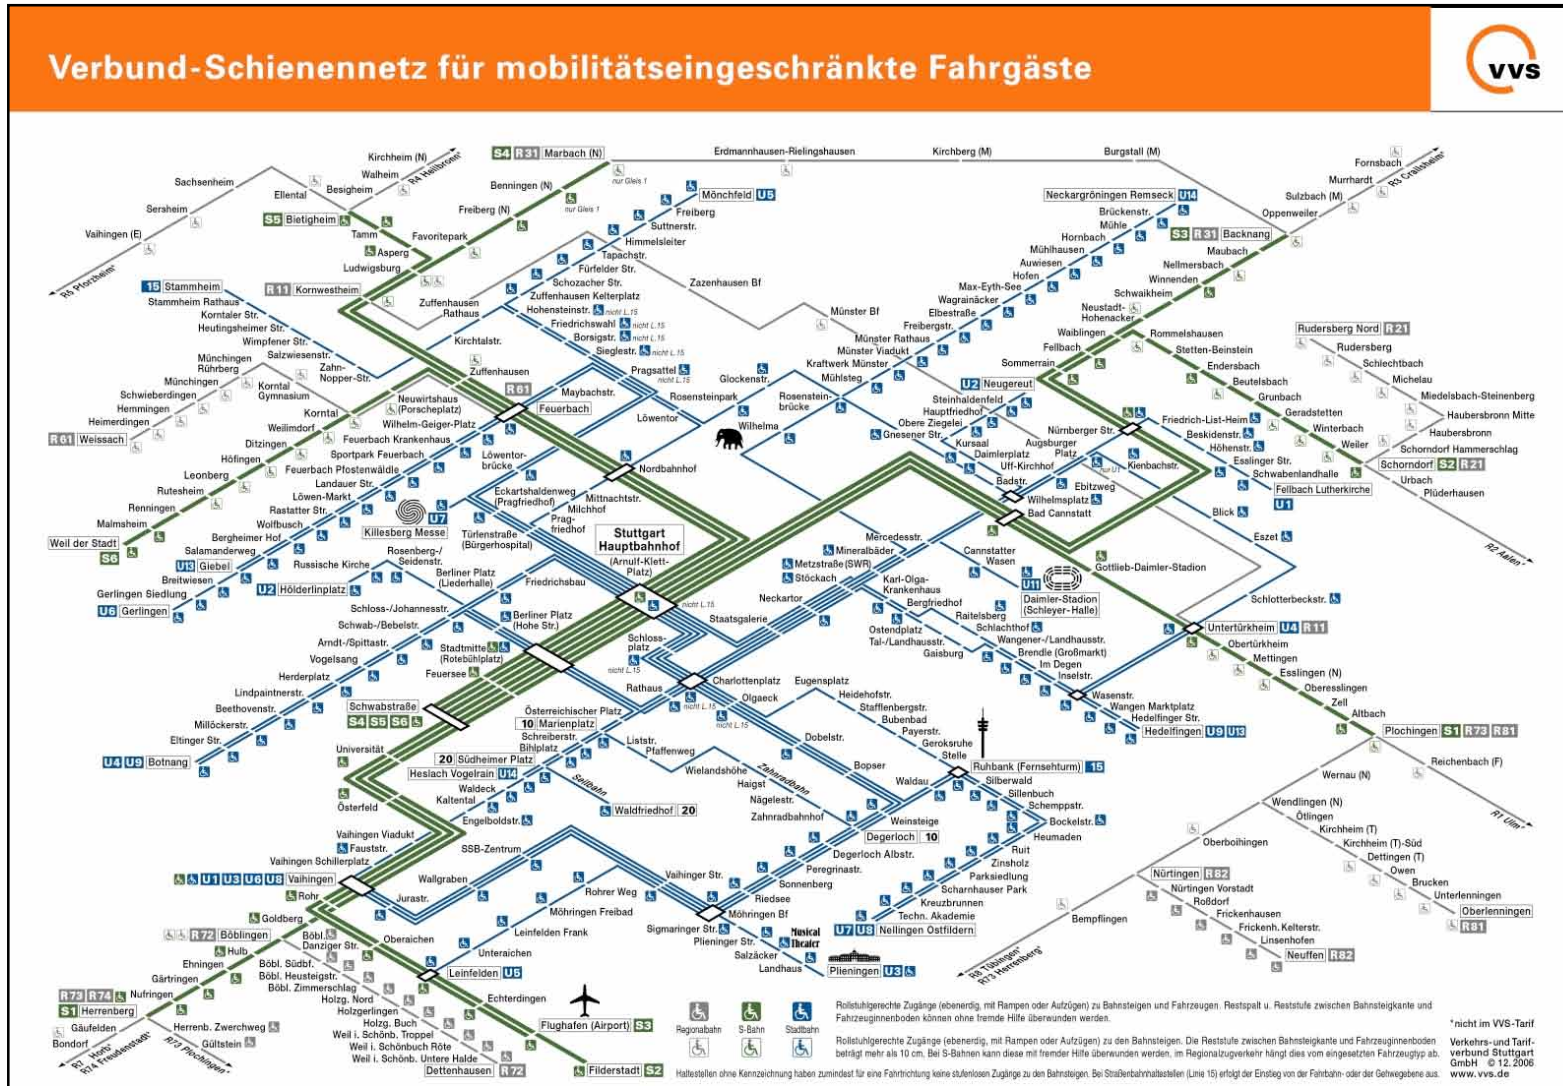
Verbund-Schienennetz für mobilitätseingeschränkte Fahrgäste

vvs

S4 R31 Marbach (N)
Erdmannhausen-Rielingshausen
Kirchberg (M)
Burgstall (M)
Fornsbach
Murrhardt
R3 Crailsheim
Sulzbach (M)
Oppenweiler
Neckargröningen Remseck U14
Brückenstr.
Mühle
Hornbach
Mühlhausen
Auwiesen
Hofen
Max-Eyth-See
S3 R31 Backnang
Maubach
Nellmersbach
Winnenden
Schwaikheim
Neustadt-Hohenacker
Waiblingen
Rommelshausen
Stetten-Beinstein
Endersbach
Beutelsbach
Grunbach
Geradstetten
Winterbach
Weiler
Schorndorf S2 R21
Urbach
Plüderhausen
R2 Aalen
Rudersberg Nord R21
Rudersberg
Schlechtbach
Michelau
Miedelsbach-Steinenberg
Haubersbronn Mitte
Haubersbronn
Schorndorf Hammerschlag

Kirchheim (N)
Walheim
R4 Heilbronn
Besigheim
Sachsenheim
Ellental
Sersheim
Vaihingen (E)
R5 Pforzheim
S5 Bietigheim
Tamm
Asperg
Favoritepark
Ludwigsburg
Benningen (N)
nur Gleis 1
Freiberg (N)
nur Gleis 1
Mönchfeld U5
Freiberg
Suttnerstr.
Himmelsleiter
Tapachstr.
Fürfelder Str.
Schozacher Str.
Zuffenhausen Kelterplatz
Hohensteinstr. nicht L.15
Friedrichswahl nicht L.15
Borsigstr. nicht L.15
Siegelstr. nicht L.15
Zazenhausen Bf
Münster Bf
R11 Kornwestheim
15 Stammheim
Stammheim Rathaus
Korntaler Str.
Heutingsheimer Str.
Wimpfener Str.
Salzwiesenstr.
Münchingen Rührberg
Münchingen
Zahn-Nopper-Str.
Zuffenhausen Rathaus
Kirchtalstr.
Zuffenhausen
Korntal Gymnasium
Schwieberdingen
Hemmingen
Heimerdingen
R61 Weissach
Korntal
Weilimdorf
Ditzingen
Höfingen
Leonberg
Rutesheim
Renningen
Malmsheim
Weil der Stadt S6
Neuwirtshaus (Porscheplatz)
Wilhelm-Geiger-Platz
Feuerbach Krankenhaus
Sportpark Feuerbach
Feuerbach Pfostenwäldle
Landauer Str.
Löwen-Markt
Rastatter Str.
Wolfbusch
Bergheimer Hof
Salamanderweg
U13 Giebel
Breitwiesen
Gerlingen Siedlung
U6 Gerlingen
Killesberg Messe U7
R61
Feuerbach
Maybachstr.
Löwentor
Löwentor-brücke
Pragsattel nicht L.15
Rosensteinpark
Glockenstr.
Nordbahnhof
Eckartshaldenweg (Pragfriedhof)
Mittnachtstr.
Milchhof
Prag-friedhof
Türlenstraße (Bürgerhospital)
Rosenberg-/Seidenstr.
Russische Kirche
U2 Hölderlinplatz
Berliner Platz (Liederhalle)
Friedrichsbau
Schloss-/Johannesstr.
Schwab-/Bebelstr.
Arndt-/Spittastr.
Vogelsang
Herderplatz
Lindpaintnerstr.
Beethovenstr.
Millöckerstr.
Eltinger Str.
U4 U9 Botnang
Stuttgart Hauptbahnhof (Arnulf-Klett-Platz)
nicht L.15
Berliner Platz (Hohe Str.)
Staatsgalerie
Stadtmitte (Rotebühlplatz)
Feuersee
Schloss-platz
nicht L.15
Rathaus
Schwabstraße S4 S5 S6
Österreichischer Platz
10 Marienplatz
Schreiberstr.
Bihlplatz
Liststr.
Pfaffenweg
Universität
20 Südheimer Platz
Heslach Vogelrain U14
Waldeck
Kaltental
Seilbahn
Waldfriedhof 20
Engelboldstr.
Österfeld
Vaihingen Viadukt
Faustst.
Vaihingen Schillerplatz
U1 U3 U6 U8 Vaihingen
Rohr
SSB-Zentrum
Wallgraben
Jurastr.
Goldberg
R72 Böblingen
Hulb
Ehningen
Gärtringen
R73 R74 Nufringen
S1 Herrenberg
Gäufelden
Bondorf
R7 Horb
R74 Freudenstadt
R73 Pforzheim
Herrenb. Zwerchweg
Gültstein
Böbl.
Danziger Str.
Böbl. Südbf.
Böbl. Heusteigstr.
Böbl. Zimmerschlag
Holzg. Nord
Holzgerlingen
Holzg. Buch
Weil i. Schönb. Troppel
Weil i. Schönb. Röte
Weil i. Schönb. Untere Halde
Dettenhausen R72
Oberaichen
Unteraichen
Leinfelden U5
Echterdingen
Flughafen (Airport) S3
Filderstadt S2
Leinfelden Frank
Möhringen Freibad
Rohrer Weg
Vaihinger Str.
Sigmaringer Str.
Möhringen Bf
Plieninger Str.
Salzäcker
Landhaus
Musical Theater
Plieningen U3
U7 U8 Nellingen Ostfildern
Techn. Akademie
Kreuzbrunnen
Scharnhauser Park
Parksiedlung
Zinsholz
Ruit
Heumaden
Bockelstr.
Schemppstr.
Sillenbuch
Silberwald
Ruhbank (Fernsehturm) 15
Geroksruhe
Stelle
Waldau
Weinsteige
Degerloch 10
Degerloch Albstr.
Peregrinastr.
Sonnenberg
Riedsee
Zahnradbahnhof
Nägelestr.
Haigst
Wielandshöhe
Zahnradbahn
Bopser
Dobelstr.
Payerstr.
Bubenbad
Stafflenbergstr.
Heidehofstr.
Eugensplatz
Charlottenplatz
Olgaeck
nicht L.15
nicht L.15
Neckartor
Stöckach
Metzstraße (SWR)
Mineralbäder
Mercedesstr.
Karl-Olga-Krankenhaus
Bergfriedhof
Raitelsberg
Schlachthof
Ostendplatz
Tal-/Landhausstr.
Gaisburg
Wangener-/Landhausstr.
Brendle (Großmarkt)
Im Degen
Inselstr.
Wasenstr.
Wangen Marktplatz
Hedelfinger Str.
Hedelfingen U9 U13
Cannstatter Wasen
U11 Daimler-Stadion (Schleyer-Halle)
Gottlieb-Daimler-Stadion
Schlotterbeckstr.
Untertürkheim U4 R11
Obertürkheim
Mettingen
Esslingen (N)
Oberesslingen
Zell
Altbach
Plochingen S1 R73 R81
Reichenbach (F)
Wernau (N)
Wendlingen (N)
Ötlingen
Kirchheim (T)
Kirchheim (T)-Süd
Dettingen (T)
Owen
Brucken
Unterlenningen
Oberlenningen R81
R1 Ulm
Oberboihingen
Nürtingen R82
Nürtingen Vorstadt
Roßdorf
Frickenhausen
Frickenh. Kelterstr.
Linsenhofen
Neuffen R82
Bempflingen
R8 Tübingen
R73 Herrenberg
Wilhelma
Rosenstein-brücke
Kraftwerk Münster
Mühlsteg
Münster Viadukt
Münster Rathaus
Freibergstr.
Elbestraße
Wagrainäcker
Sommerrain
Fellbach
U2 Neugereut
Steinhaldenfeld
Hauptfriedhof
Obere Ziegelei
Gnesener Str.
Kursaal
Daimlerplatz
Uff-Kirchhof
Augsburger Platz
Nürnberger Str.
nur U1
Kienbachstr.
Badstr.
Ebitzweg
Wilhelmsplatz
Bad Cannstatt
Friedrich-List-Heim
Beskidenstr.
Höhenstr.
Esslinger Str.
Schwabenlandhalle
Fellbach Lutherkirche U1
Blick
Eszet

Regionalbahn
S-Bahn
Stadtbahn
Rollstuhlgerechte Zugänge (ebenerdig, mit Rampen oder Aufzügen) zu Bahnsteigen und Fahrzeugen. Restspalt u. Reststufe zwischen Bahnsteigkante und Fahrzeugeinnenboden können ohne fremde Hilfe überwunden werden.
Rollstuhlgerechte Zugänge (ebenerdig, mit Rampen oder Aufzügen) zu den Bahnsteigen. Die Reststufe zwischen Bahnsteigkante und Fahrzeuginnenboden beträgt mehr als 10 cm. Bei S-Bahnen kann diese mit fremder Hilfe überwunden werden, im Regionalzugverkehr hängt dies vom eingesetzten Fahrzeugtyp ab.
Haltestellen ohne Kennzeichnung haben zumindest für eine Fahrtrichtung keine stufenlosen Zugänge zu den Bahnsteigen. Bei Straßenbahnhaltestellen (Linie 15) erfolgt der Einstieg von der Fahrbahn- oder der Gehwegebene aus.
*nicht im VVS-Tarif
Verkehrs- und Tarifverbund Stuttgart GmbH © 12.2006
www.vvs.de